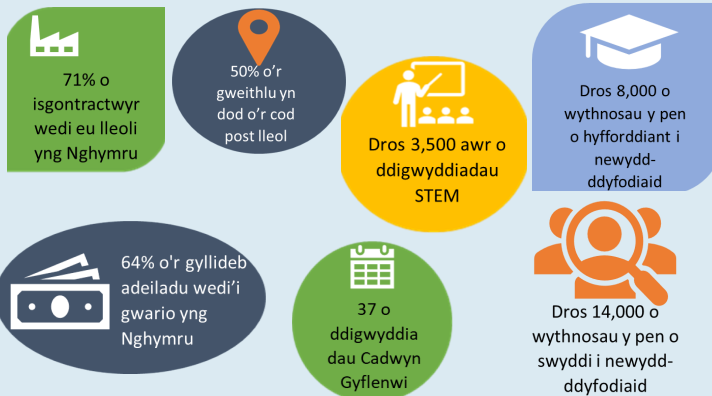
71% o isgontractwyr wedi eu lleoli yng Nghymru

50% o'r gweithlu yn dod o'r cod post lleol

Dros 3,500 awr o ddigwyddiadau STEM

Dros 8,000 o wythnosau y pen o hyfforddiant i newydd-ddyfodiaid

64% o'r gyllideb adeiladu wedi'i gwario yng Nghymru

37 o ddigwyddia dau Cadwyn Gyflenwi

Dros 14,000 o wythnosau y pen o swyddi i newydd-ddyfodiaid